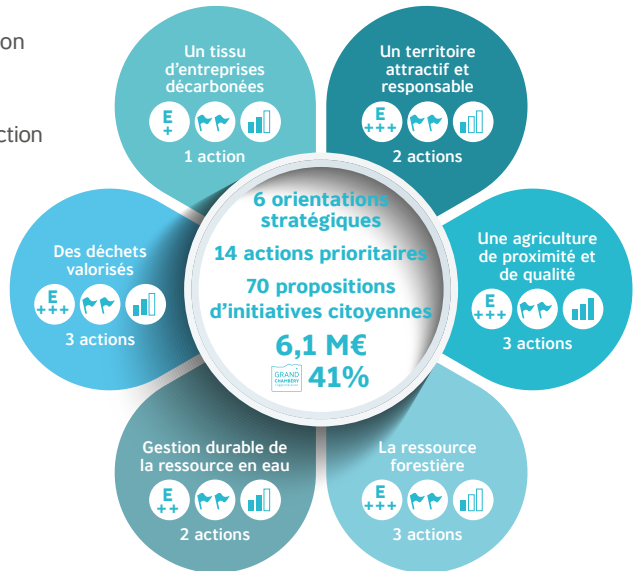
on

ction

Un tissu d'entreprises décarbonées
E +
1 action

Un territoire attractif et responsable
E +++
2 actions

Une agriculture de proximité et de qualité
E +++
3 actions

La ressource forestière
E +++
3 actions

Gestion durable de la ressource en eau
E ++
2 actions

Des déchets valorisés
E +++
3 actions

6 orientations stratégiques
14 actions prioritaires
70 propositions d'initiatives citoyennes
6,1 M€
GRAND CHAMBÉRY 41%